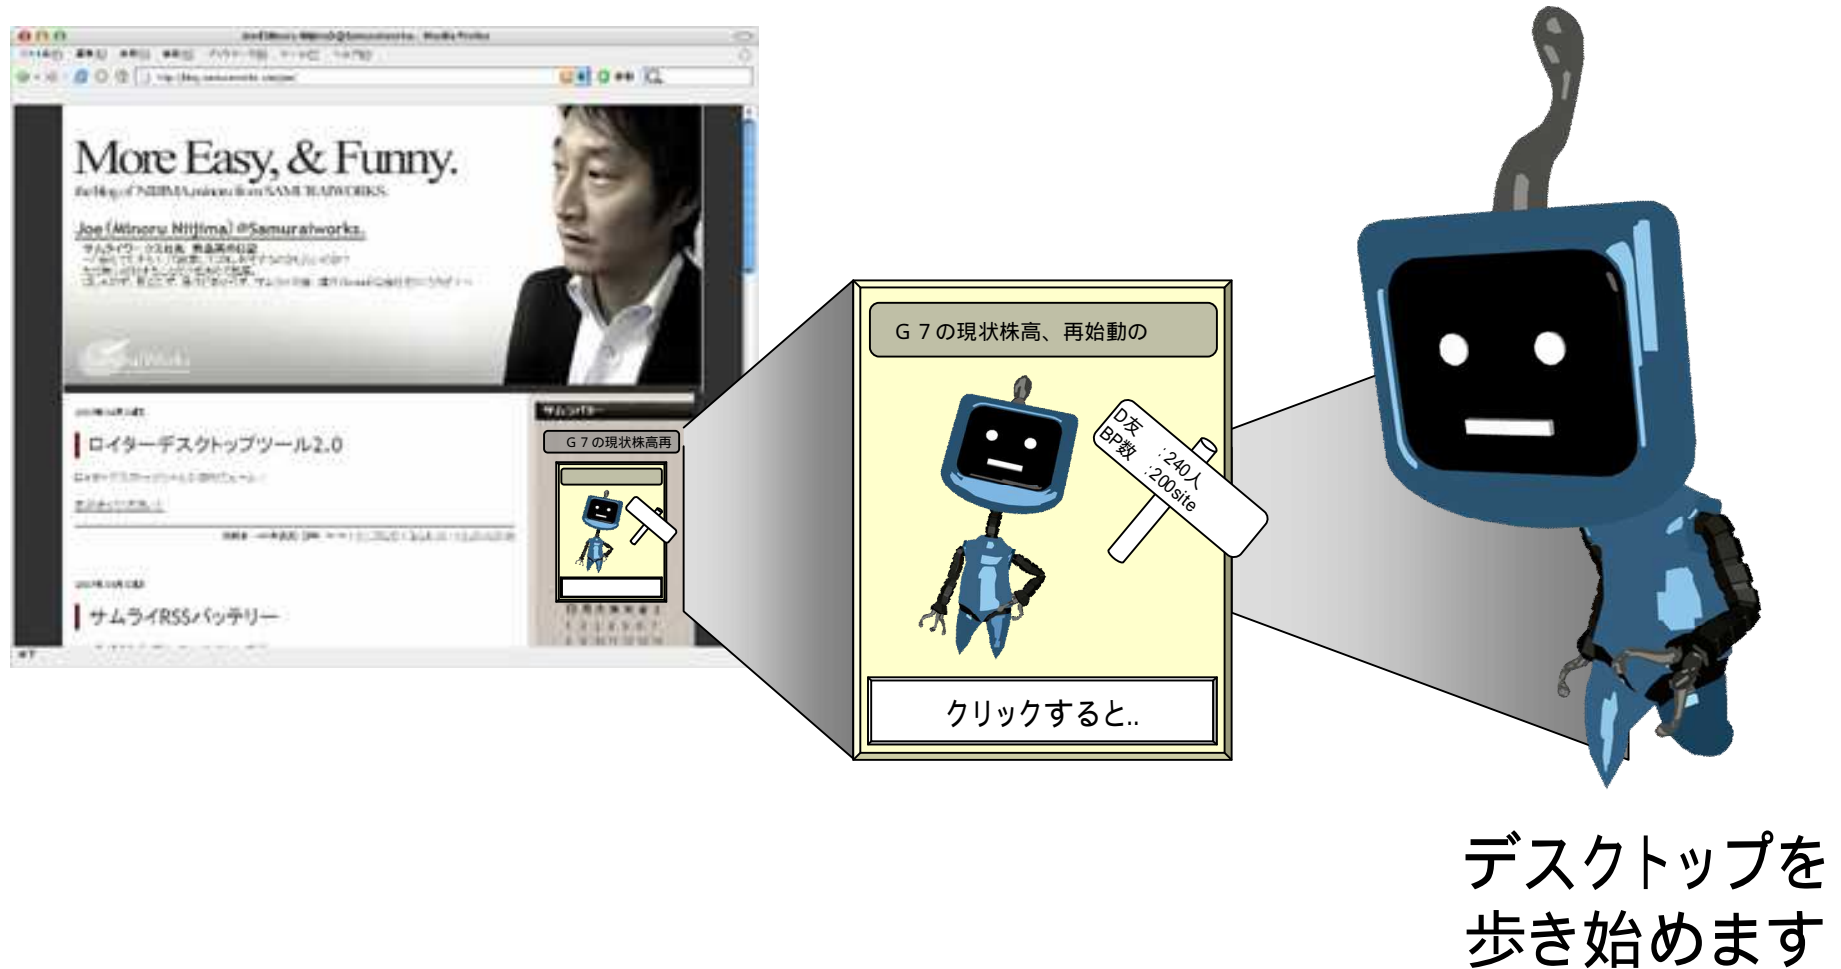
More Easy, & Funny.

the blog of NIIJIMA, minoru from SAMURAIWORKS.

Joe (Minoru Niijima) @Samuraiworks.

ロイターデスクトップツール2.0

サムライRSSバッテリー

G７の現状株高再

G７の現状株高、再始動の

D友 :240人
BP数 :200site

クリックすると..

デスクトップを
歩き始めます